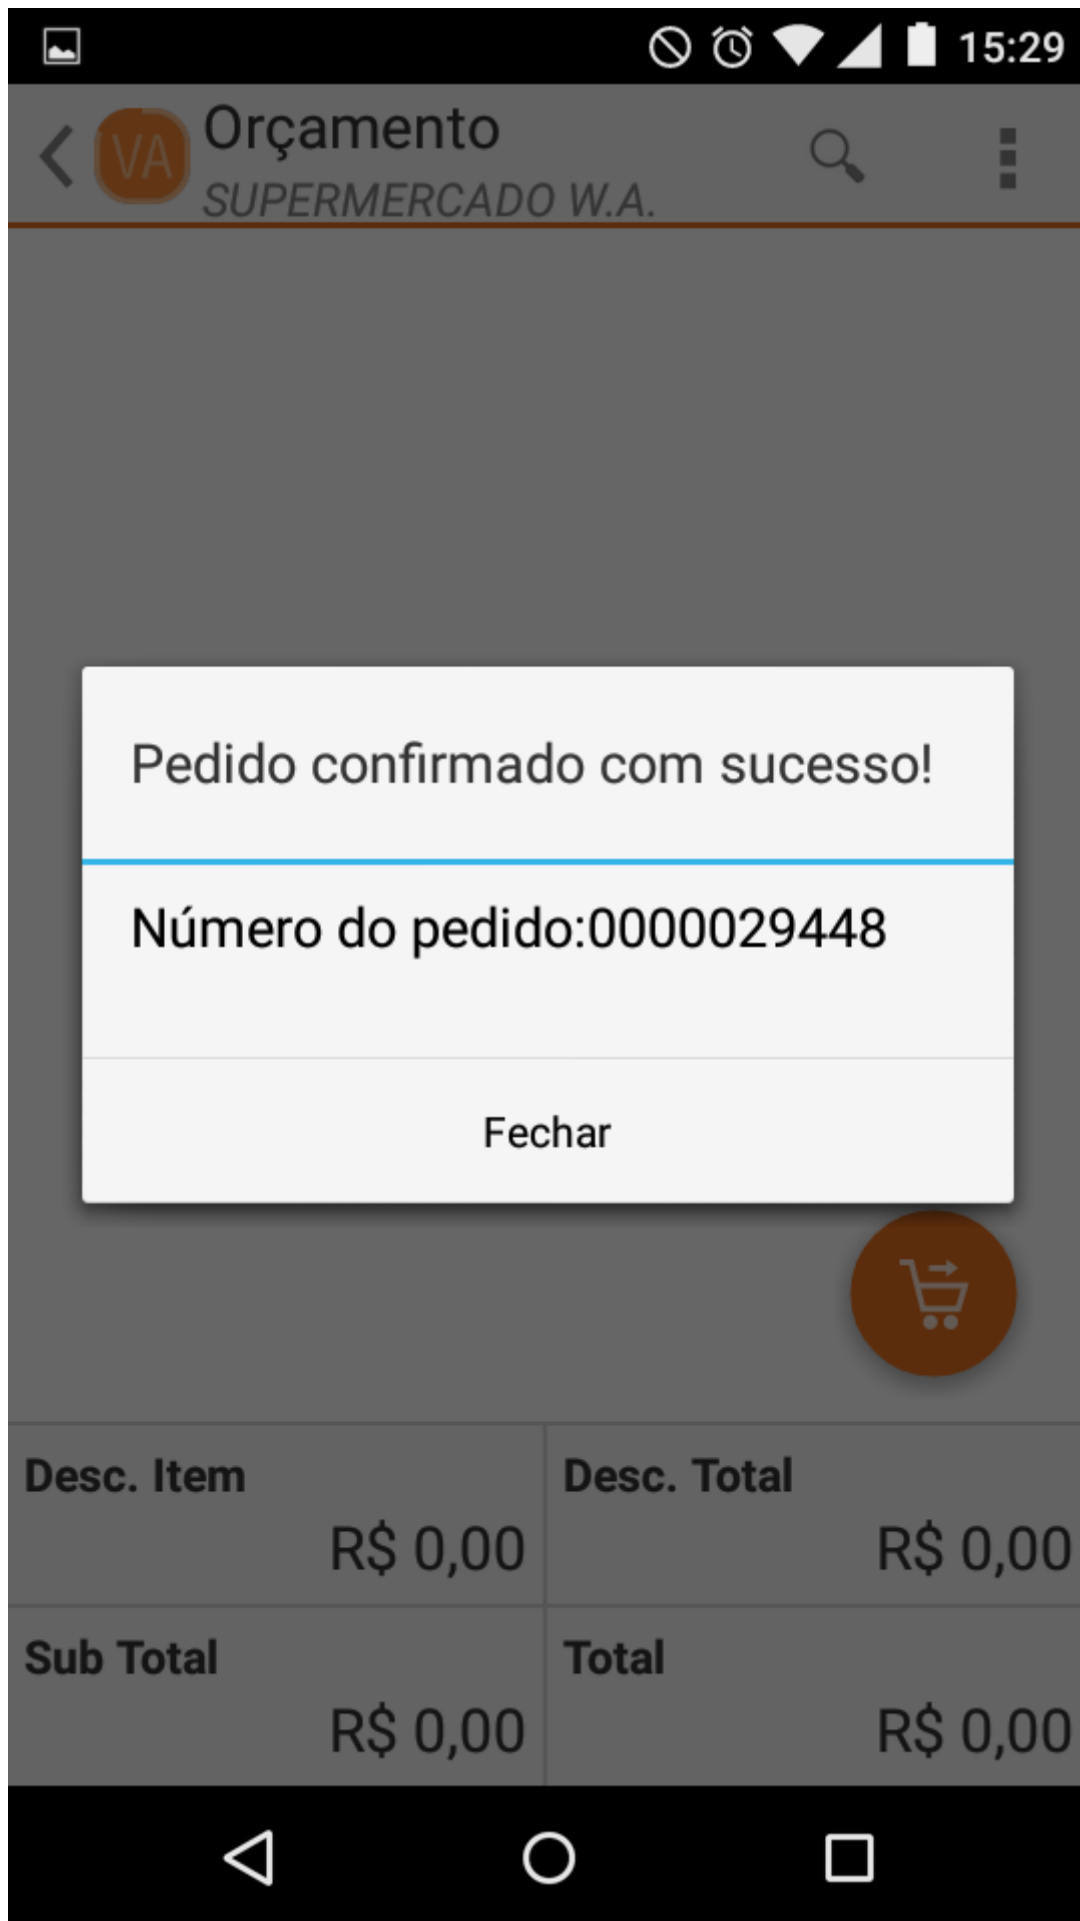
15:29

VA Orçamento
SUPERMERCADO W.A.

Pedido confirmado com sucesso!

Número do pedido:0000029448

Fechar

| Desc. Item R$ 0,00 | Desc. Total R$ 0,00 |
|---|---|
| Sub Total R$ 0,00 | Total R$ 0,00 |